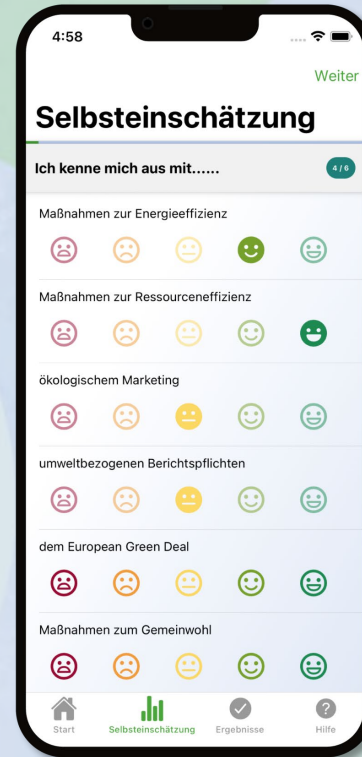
4:58

Weiter

Selbsteinschätzung

Ich kenne mich aus mit......

4 / 6

Maßnahmen zur Energieeffizienz

Maßnahmen zur Ressourceneffizienz

ökologischem Marketing

umweltbezogenen Berichtspflichten

dem European Green Deal

Maßnahmen zum Gemeinwohl

Start

Selbsteinschätzung

Ergebnisse

Hilfe